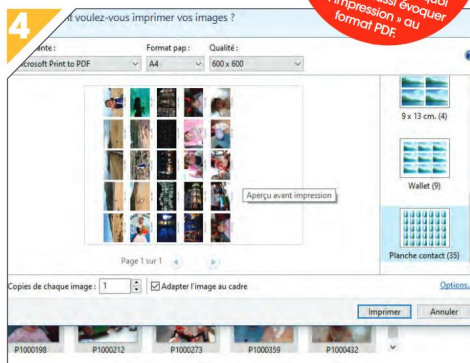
4

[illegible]t voulez-vous imprimer vos images ?

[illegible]ssi évoquer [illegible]pression » au format PDF.

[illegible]ante :
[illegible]icrosoft Print to PDF

Format pap :
A4

Qualité :
600 x 600

9 x 13 cm. (4)

Wallet (9)

Planche contact (35)

Aperçu avant impression

Page 1 sur 1

Copies de chaque image : 1

Adapter l'image au cadre

Options...

Imprimer

Annuler

P1000198

P1000212

P1000273

P1000359

P1000432